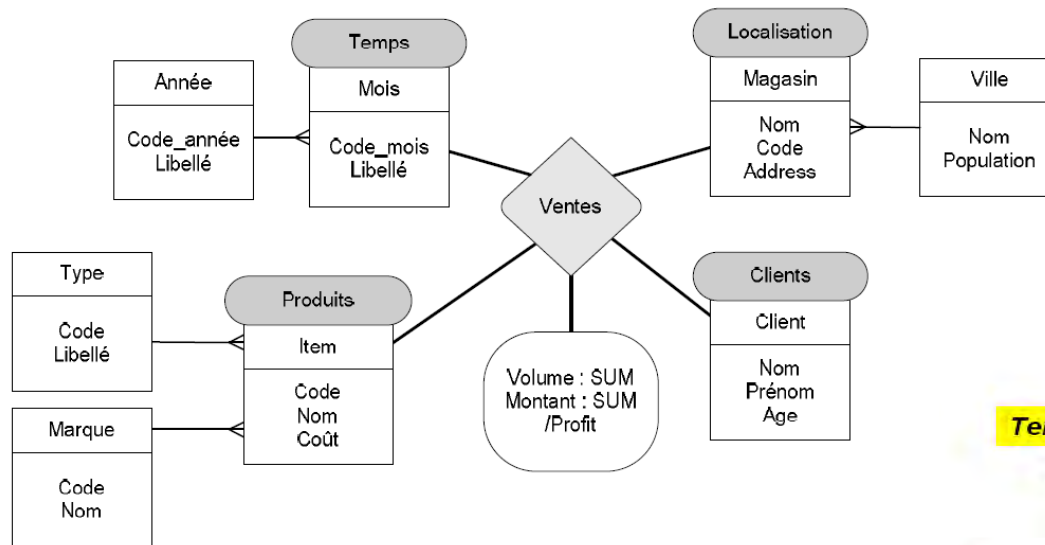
Temps
Mois
Code_mois
Libellé

Année
Code_année
Libellé

Localisation
Magasin
Nom
Code
Address

Ville
Nom
Population

Ventes

Type
Code
Libellé

Produits
Item
Code
Nom
Coût

Marque
Code
Nom

Volume : SUM
Montant : SUM
/Profit

Clients
Client
Nom
Prénom
Age

Te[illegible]